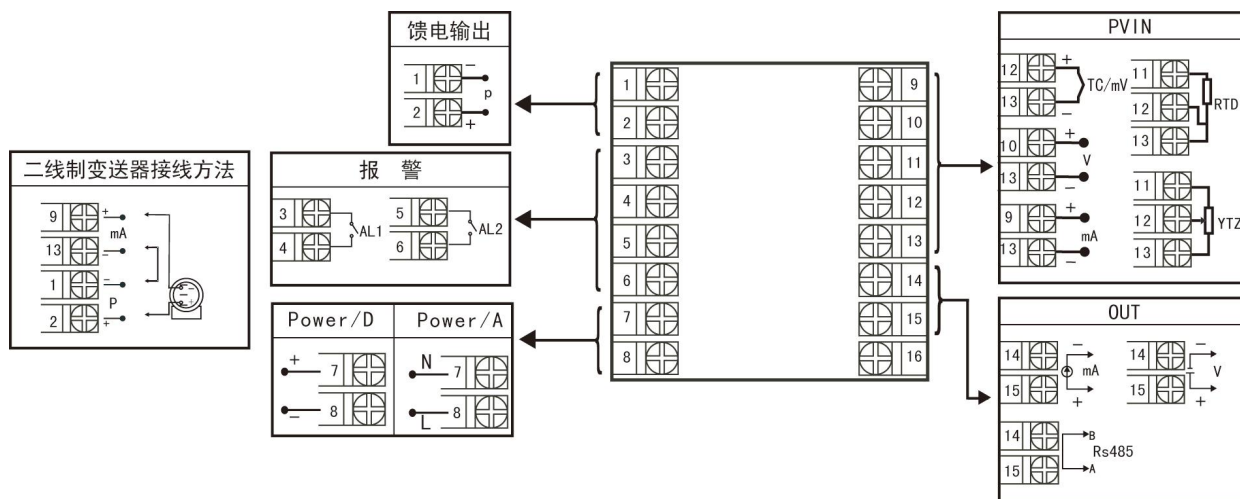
馈电输出

1 −
p
2 +

二线制变送器接线方法

9 +
mA
13 −
1 −
P
2 +

报 警

3
AL1
4
5
AL2
6

Power/D

+ 7
− 8

Power/A

N 7
L 8

1
2
3
4
5
6
7
8

9
10
11
12
13
14
15
16

PVIN

12 +
TC/mV
13 −
11
12
RTD
13
10 +
V
13 −
11
12
YTZ
13
9 +
mA
13 −

OUT

14 −
mA
15 +
14 −
V
15 +
14 B
Rs485
15 A